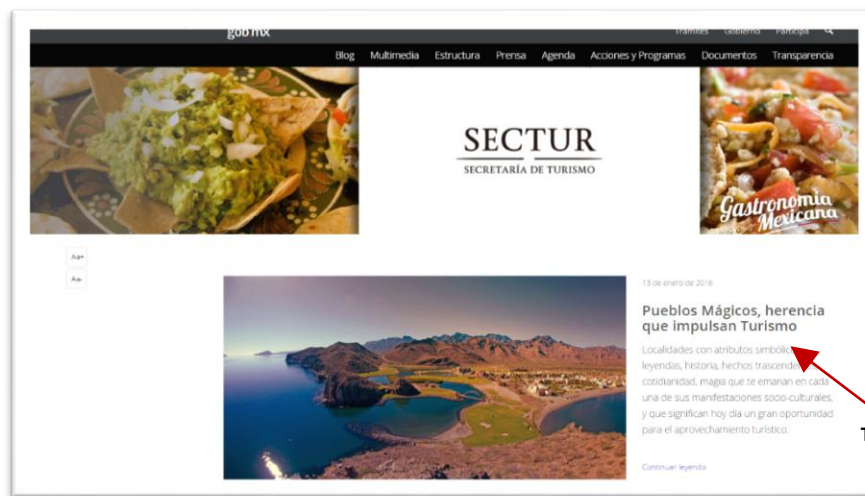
gob mx

Trámites Gobierno Participa

Blog Multimedia Estructura Prensa Agenda Acciones y Programas Documentos Transparencia

SECTUR

SECRETARÍA DE TURISMO

Gastronomía Mexicana

Aa+

Aa-

13 de enero de 2016

Pueblos Mágicos, herencia que impulsan Turismo

Localidades con atributos simbólic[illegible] leyendas, historia, hechos trascende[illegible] cotidianidad, magia que te emanan en cada una de sus manifestaciones socio-culturales, y que significan hoy día un gran oportunidad para el aprovechamiento turístico.

Continuar leyendo

T